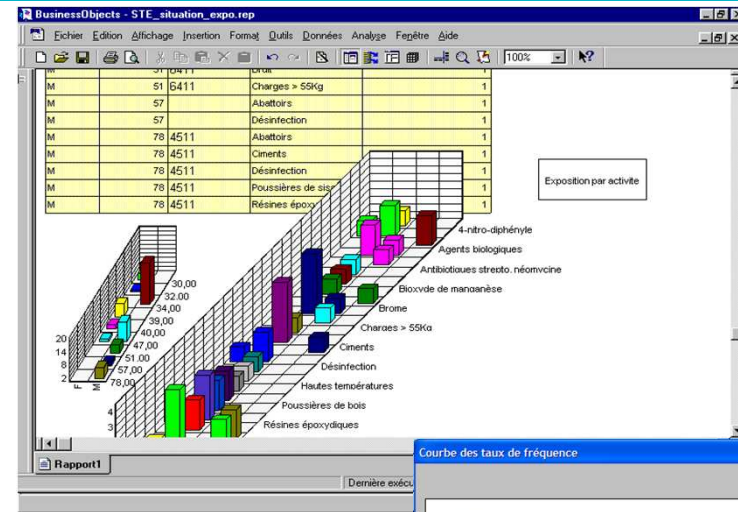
BusinessObjects - STE_situation_expo.rep

Fichier Edition Affichage Insertion Format Outils Données Analyse Fenêtre Aide

100%

| M | 51 | 6411 | Bruit | 1 |
|---|---|---|---|---|
| M | 51 | 6411 | Charges > 55Kg | 1 |
| M | 57 | | Abattoirs | 1 |
| M | 57 | | Désinfection | 1 |
| M | 78 | 4511 | Abattoirs | 1 |
| M | 78 | 4511 | Ciments | 1 |
| M | 78 | 4511 | Désinfection | 1 |
| M | 78 | 4511 | Poussières de bois | 1 |
| M | 78 | 4511 | Résines époxy | 1 |

Exposition par activite

4-nitro-diphényle
Agents biologiques
Antibiotiques strepto. néomycine
Bioxyde de manganèse
Brome
Charges > 55Kg
Ciments
Désinfection
Hautes températures
Poussières de bois
Résines époxydiques

30,00
32,00
34,00
39,00
40,00
47,00
51,00
57,00
78,00

20
14
8
2

F
M

4
3

Rapport1

Dernière exécu

Courbe des taux de fréquence